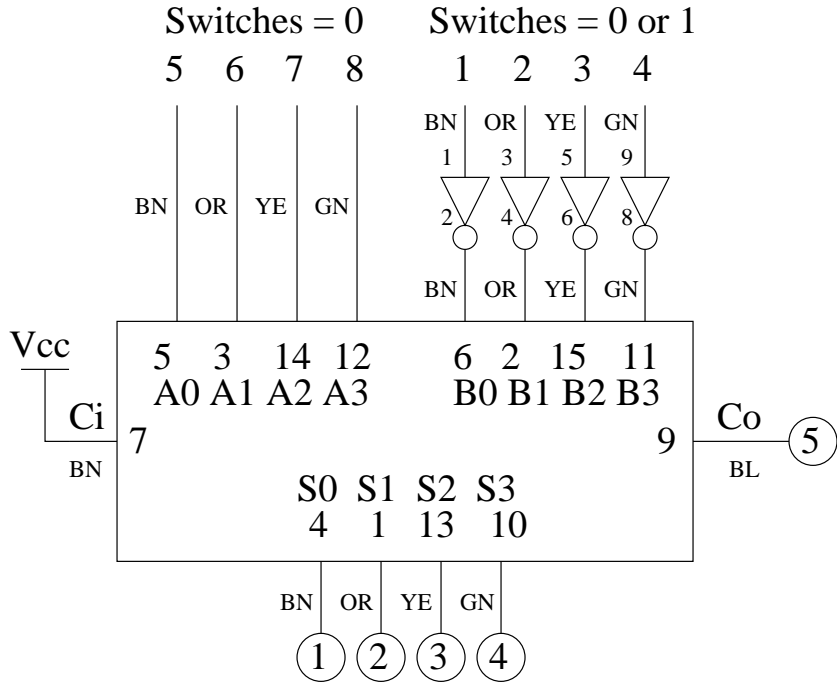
Switches = 0

5 6 7 8

BN OR YE GN

Switches = 0 or 1

1 2 3 4

BN OR YE GN

1 3 5 9

2 4 6 8

BN OR YE GN

Vcc

Ci

BN

5 3 14 12
A0 A1 A2 A3

6 2 15 11
B0 B1 B2 B3

7

9

Co

BL

5

S0 S1 S2 S3
4 1 13 10

BN OR YE GN

1 2 3 4